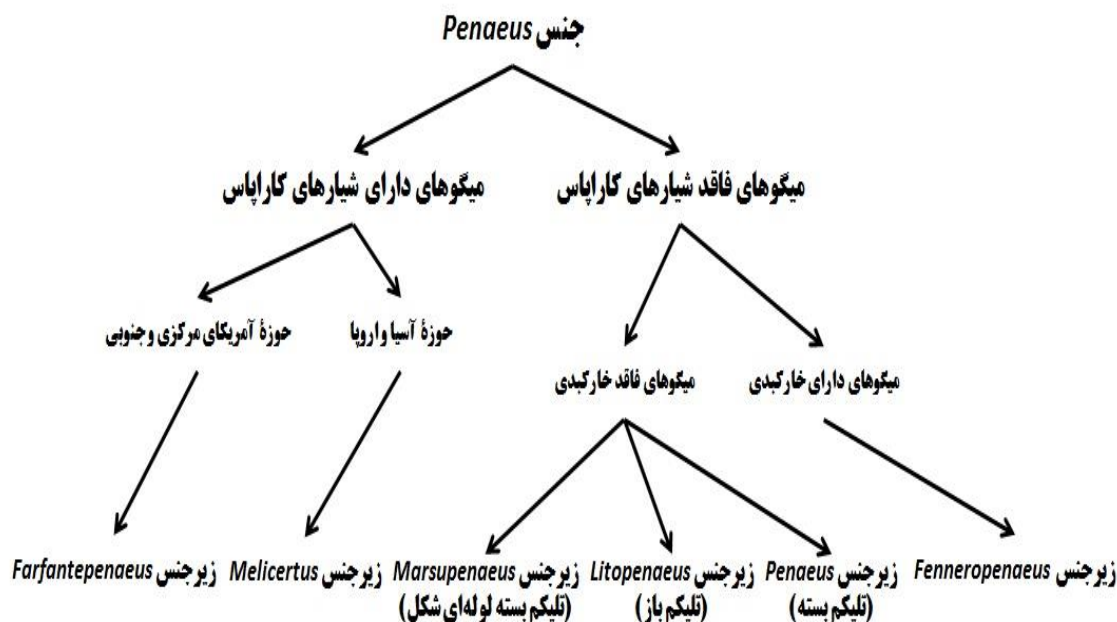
جنس Penaeus

میگوهای فاقد شیارهای کاراپاس

میگوهای دارای شیارهای کاراپاس

میگوهای دارای خارکبدی

میگوهای فاقد خارکبدی

حوزهٔ آسیا و اروپا

حوزهٔ آمریکای مرکزی و جنوبی

زیرجنس Fenneropenaeus

زیرجنس Penaeus (تلیکم بسته)

زیرجنس Litopenaeus (تلیکم باز)

زیرجنس Marsupenaeus (تلیکم بسته لوله‌ای شکل)

زیرجنس Melicertus

زیرجنس Farfantepenaeus